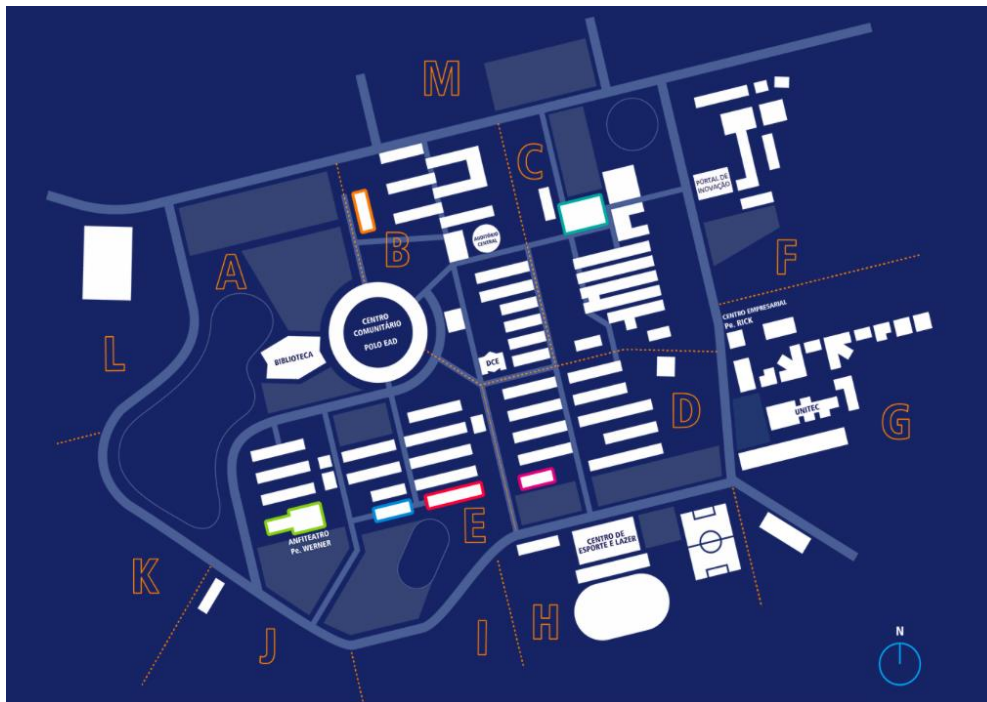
M

C

PORTAL DE INOVAÇÃO

B

AUDITÓRIO CENTRAL

A

F

CENTRO EMPRESARIAL Pe. RICK

CENTRO COMUNITÁRIO POLO EAD

L

BIBLIOTECA

DCE

UNITEC

G

D

ANFITEATRO Pe. WERNER

E

CENTRO DE ESPORTE E LAZER

K

J

I

H

N